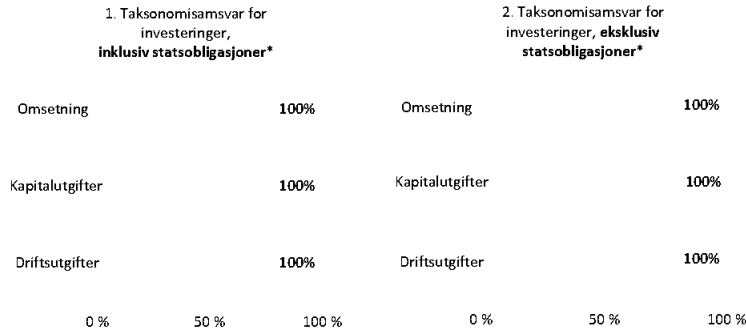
1. Taksonomisamsvar for investeringer, **inklusiv statsobligasjoner***

Omsetning 100%

Kapitalutgifter 100%

Driftsutgifter 100%

0 % 50 % 100 %

2. Taksonomisamsvar for investeringer, **eksklusiv statsobligasjoner***

Omsetning 100%

Kapitalutgifter 100%

Driftsutgifter 100%

0 % 50 % 100 %